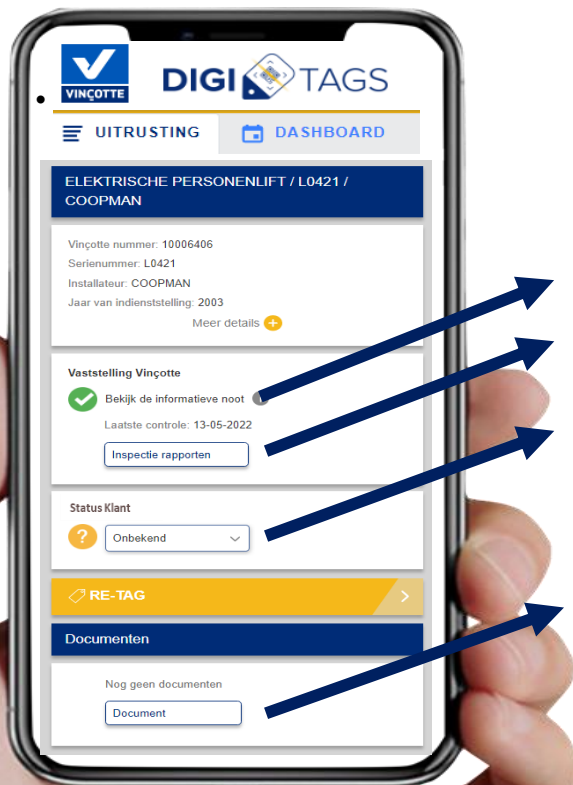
VINÇOTTE

DIGI TAGS

UITRUSTING

DASHBOARD

ELEKTRISCHE PERSONENLIFT / L0421 / COOPMAN

Vinçotte nummer: 10006406
Serienummer: L0421
Installateur: COOPMAN
Jaar van indienststelling: 2003

Meer details

Vaststelling Vinçotte

Bekijk de informatieve noot

Laatste controle: 13-05-2022

Inspectie rapporten

Status Klant

Onbekend

RE-TAG

Documenten

Nog geen documenten

Document